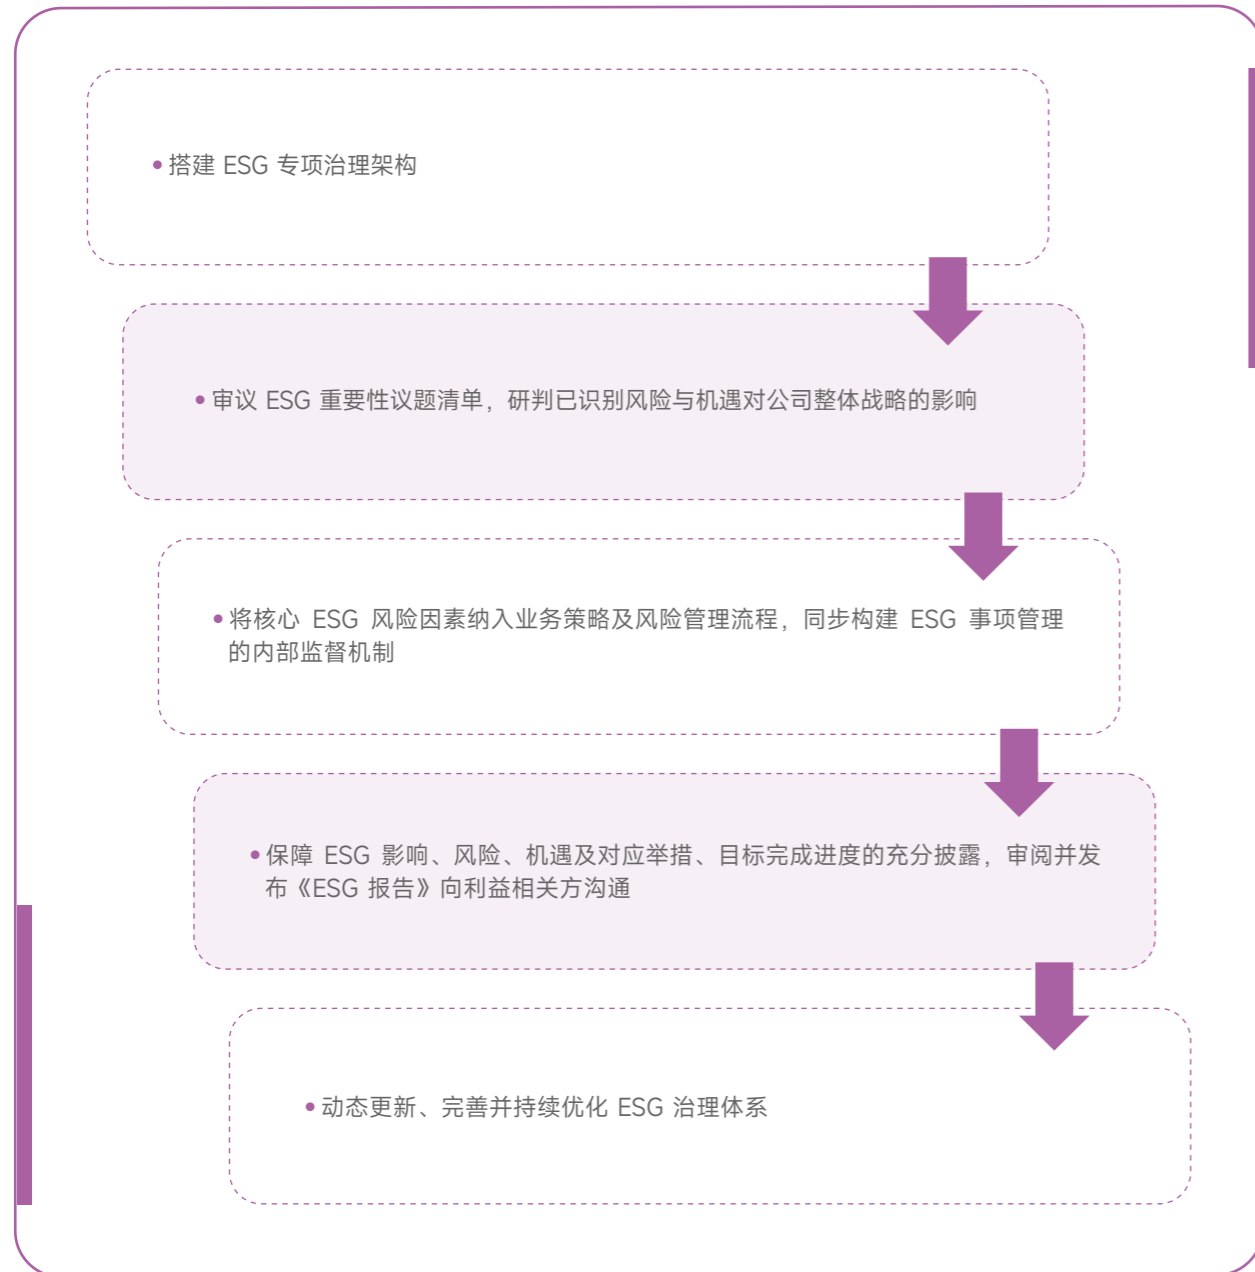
• 搭建 ESG 专项治理架构

• 审议 ESG 重要性议题清单，研判已识别风险与机遇对公司整体战略的影响

• 将核心 ESG 风险因素纳入业务策略及风险管理流程，同步构建 ESG 事项管理的内部监督机制

• 保障 ESG 影响、风险、机遇及对应举措、目标完成进度的充分披露，审阅并发布《ESG 报告》向利益相关方沟通

• 动态更新、完善并持续优化 ESG 治理体系